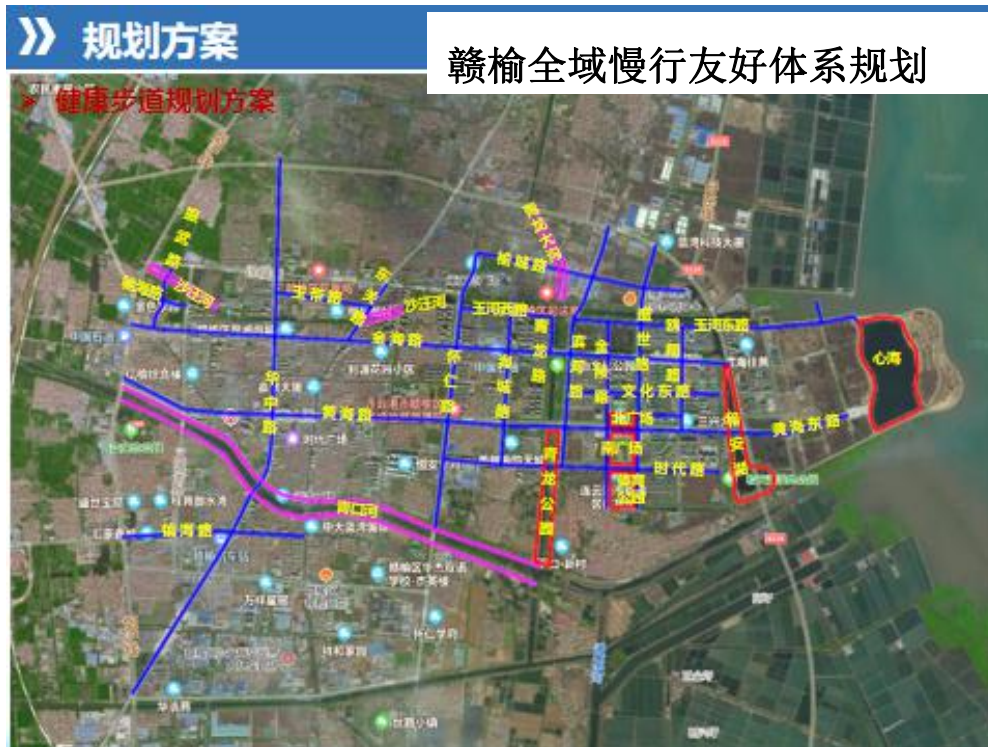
规划方案

赣榆全域慢行友好体系规划

健康步道规划方案

沙汪河
宋庄路
朱堵河
青口河
沙汪河
华中路
金海路
黄海路
柘汪路
赣榆大道
榆城路
王河西路
青龙路
海城路
黄海路
环城路
人民路
文化东路
青口河
时代路
心海
王河东路
黄海东路
城西路
青龙公园
赣马路
广场
龙河公园
榆海路
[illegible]